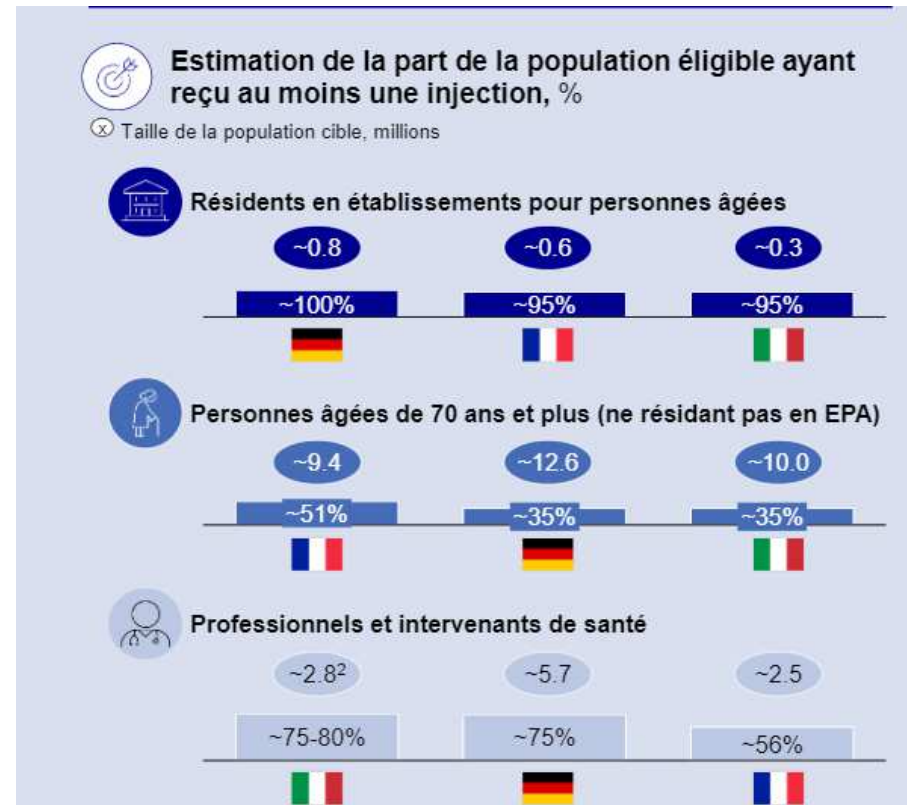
Estimation de la part de la population éligible ayant reçu au moins une injection, %

x Taille de la population cible, millions

Résidents en établissements pour personnes âgées

~0.8 ~0.6 ~0.3

~100% ~95% ~95%

Personnes âgées de 70 ans et plus (ne résidant pas en EPA)

~9.4 ~12.6 ~10.0

~51% ~35% ~35%

Professionnels et intervenants de santé

~2.8$^2$ ~5.7 ~2.5

~75-80% ~75% ~56%